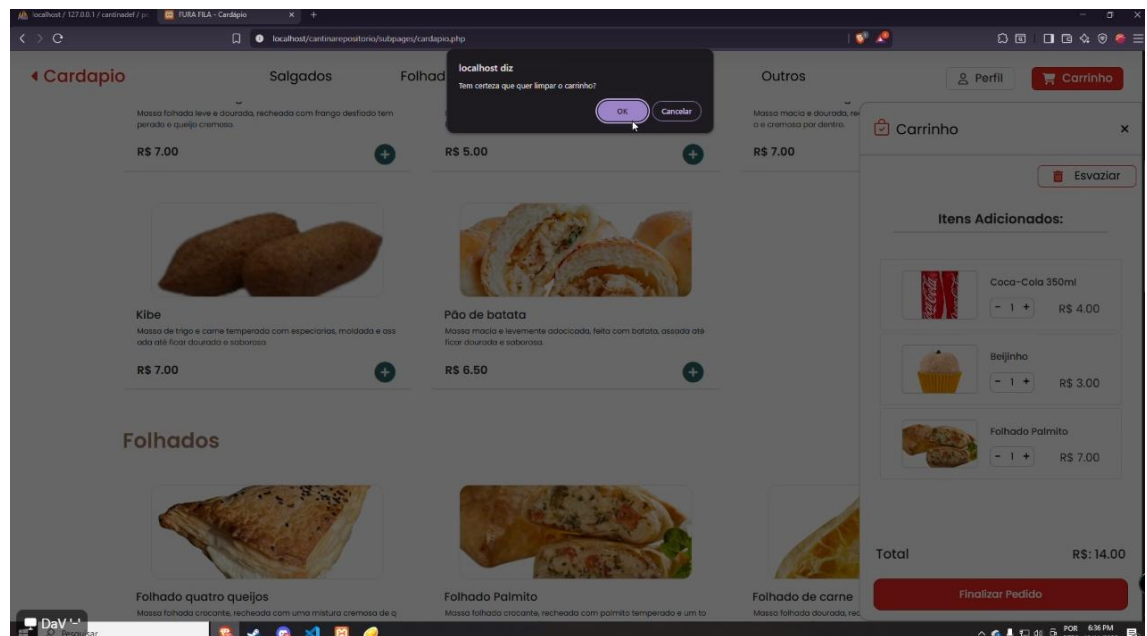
localhost / 127.0.0.1 / cantinadef / p | FURA FILA - Cardápio

localhost/cantinarepositorio/subpages/cardapio.php

◂ Cardapio

Salgados

Folhad

localhost diz

Tem certeza que quer limpar o carrinho?

OK

Cancelar

Outros

Perfil

Carrinho

Massa folhada leve e dourada, recheada com frango desfiado temperado e queijo cremoso.

R$ 7.00

R$ 5.00

Massa macia e dourada, re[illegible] o e cremosa por dentro.

R$ 7.00

Kibe

Massa de trigo e carne temperada com especiarias, moldada e assada até ficar dourada e saborosa.

R$ 7.00

Pão de batata

Massa macia e levemente adocicada, feita com batata, assada até ficar dourada e saborosa.

R$ 6.50

Folhados

Folhado quatro queijos

Massa folhada crocante, recheada com uma mistura cremosa de q

Folhado Palmito

Massa folhada crocante, recheada com palmito temperado e um to

Folhado de carne

Massa folhada dourada, rec

Carrinho

×

Esvaziar

Itens Adicionados:

Coca-Cola 350ml

- 1 +

R$ 4.00

Beijinho

- 1 +

R$ 3.00

Folhado Palmito

- 1 +

R$ 7.00

Total

R$: 14.00

Finalizar Pedido

DaV

Pesquisar

POR

6:36 PM